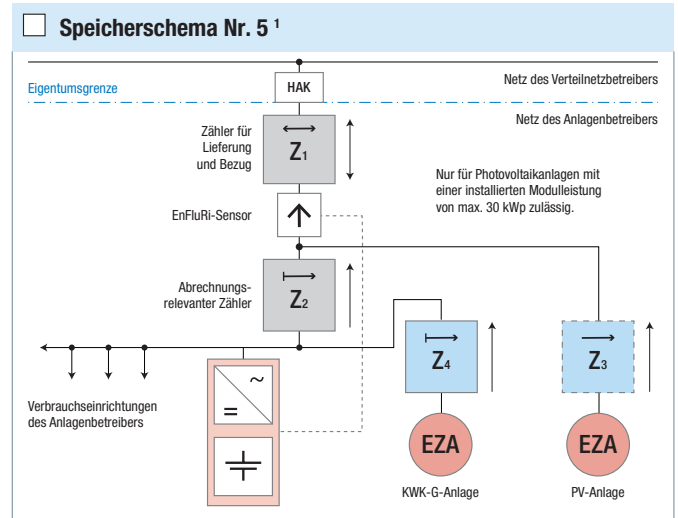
Speicherschema Nr. 5 $^1$

Eigentumsgrenze

HAK

Netz des Verteilnetzbetreibers

Netz des Anlagenbetreibers

Zähler für Lieferung und Bezug

$Z_1$

Nur für Photovoltaikanlagen mit einer installierten Modulleistung von max. 30 kWp zulässig.

EnFluRi-Sensor

Abrechnungsrelevanter Zähler

$Z_2$

$Z_4$

$Z_3$

~

=

Verbrauchseinrichtungen des Anlagenbetreibers

EZA

EZA

KWK-G-Anlage

PV-Anlage